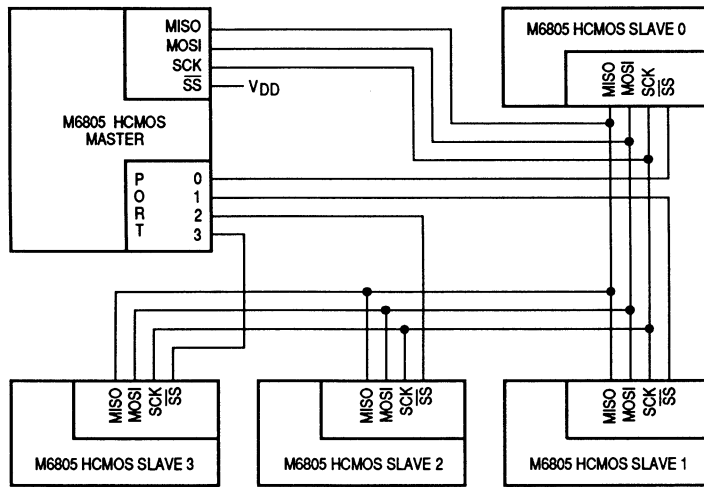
MISO
MOSI
SCK
$\overline{SS}$
$V_{DD}$

M6805 HCMOS MASTER

P O R T
0
1
2
3

M6805 HCMOS SLAVE 0
MISO
MOSI
SCK
$\overline{SS}$

MISO
MOSI
SCK
$\overline{SS}$
M6805 HCMOS SLAVE 3

MISO
MOSI
SCK
$\overline{SS}$
M6805 HCMOS SLAVE 2

MISO
MOSI
SCK
$\overline{SS}$
M6805 HCMOS SLAVE 1